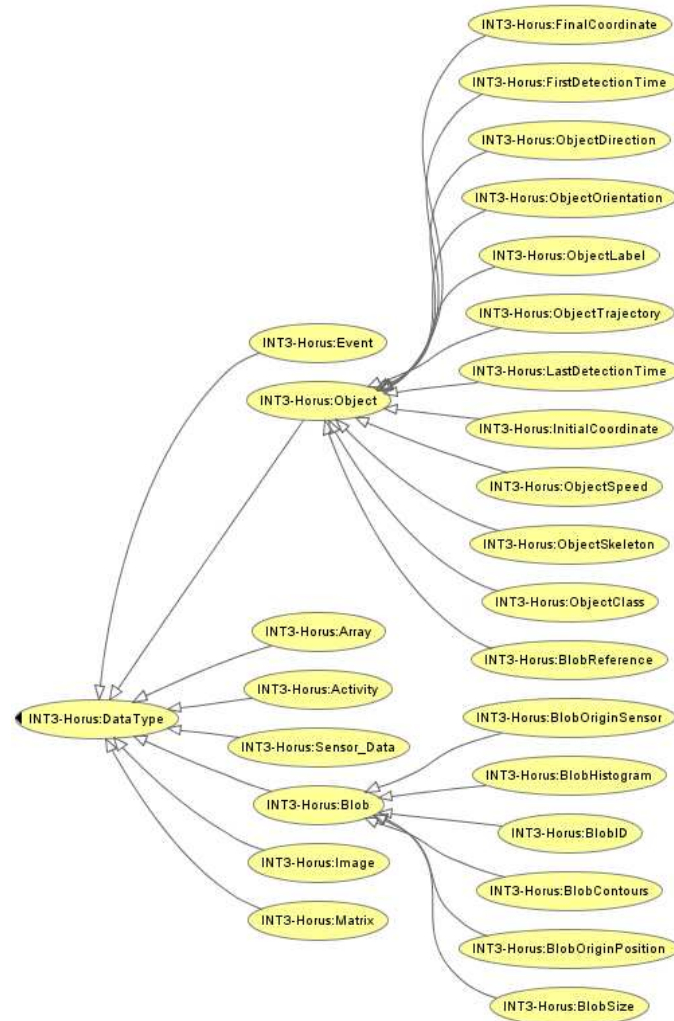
INT3-Horus:FinalCoordinate
INT3-Horus:FirstDetectionTime
INT3-Horus:ObjectDirection
INT3-Horus:ObjectOrientation
INT3-Horus:ObjectLabel
INT3-Horus:ObjectTrajectory
INT3-Horus:Event
INT3-Horus:LastDetectionTime
INT3-Horus:Object
INT3-Horus:InitialCoordinate
INT3-Horus:ObjectSpeed
INT3-Horus:ObjectSkeleton
INT3-Horus:ObjectClass
INT3-Horus:BlobReference
INT3-Horus:Array
INT3-Horus:Activity
INT3-Horus:DataType
INT3-Horus:Sensor_Data
INT3-Horus:BlobOriginSensor
INT3-Horus:BlobHistogram
INT3-Horus:Blob
INT3-Horus:BlobID
INT3-Horus:Image
INT3-Horus:BlobContours
INT3-Horus:Matrix
INT3-Horus:BlobOriginPosition
INT3-Horus:BlobSize